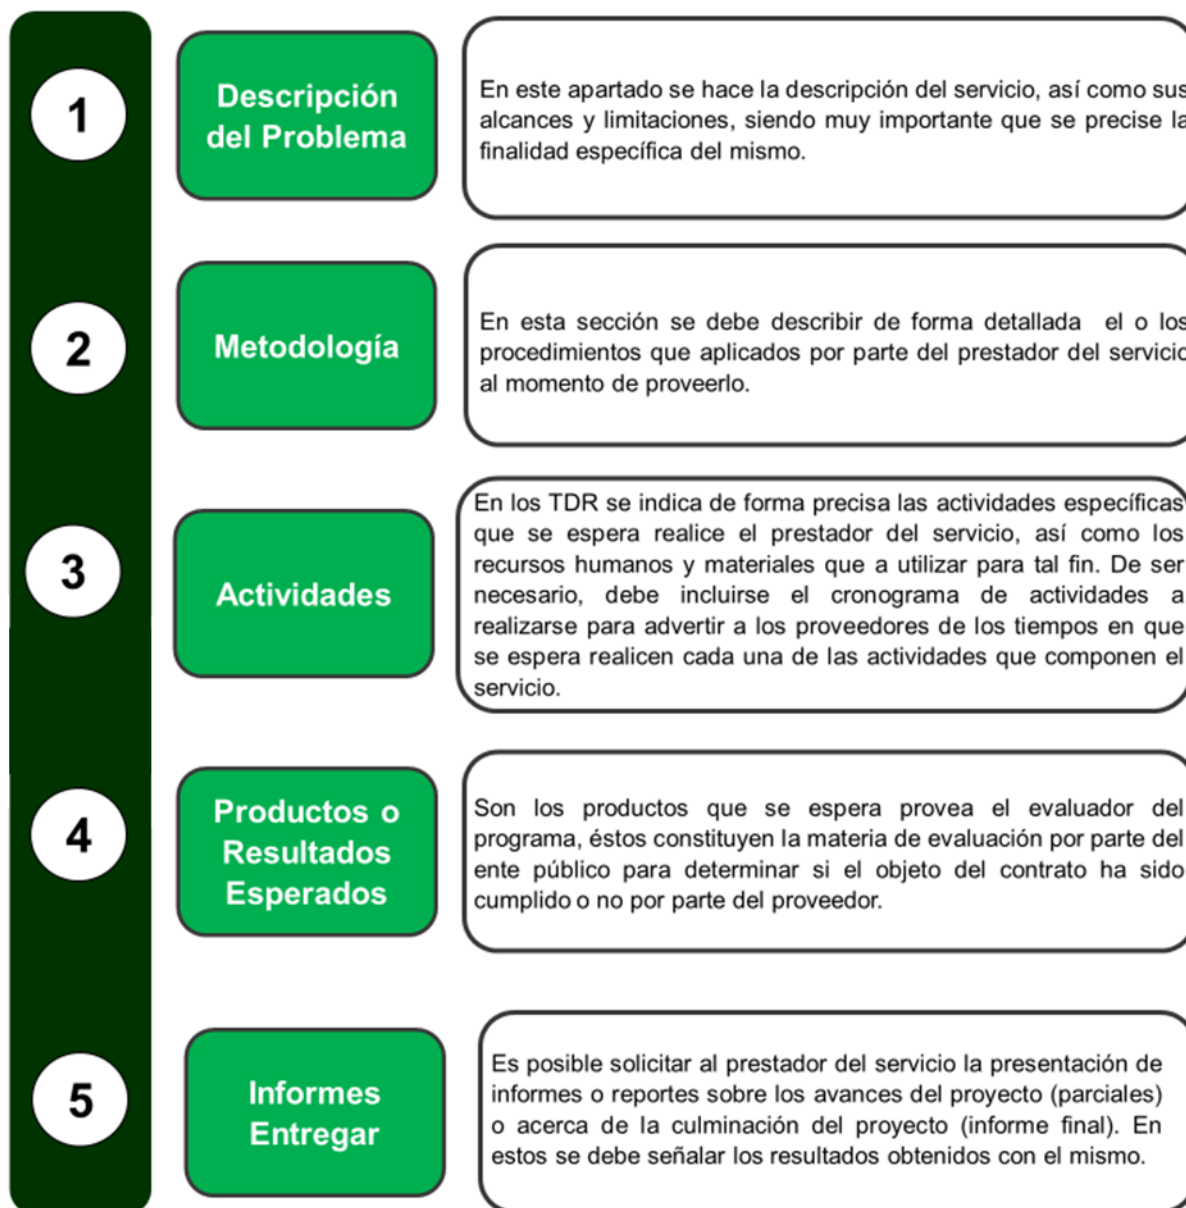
1

Descripción del Problema

En este apartado se hace la descripción del servicio, así como sus alcances y limitaciones, siendo muy importante que se precise la finalidad específica del mismo.

2

Metodología

En esta sección se debe describir de forma detallada el o los procedimientos que aplicados por parte del prestador del servicio al momento de proveerlo.

3

Actividades

En los TDR se indica de forma precisa las actividades específicas que se espera realice el prestador del servicio, así como los recursos humanos y materiales que a utilizar para tal fin. De ser necesario, debe incluirse el cronograma de actividades a realizarse para advertir a los proveedores de los tiempos en que se espera realicen cada una de las actividades que componen el servicio.

4

Productos o Resultados Esperados

Son los productos que se espera provea el evaluador del programa, éstos constituyen la materia de evaluación por parte del ente público para determinar si el objeto del contrato ha sido cumplido o no por parte del proveedor.

5

Informes Entregar

Es posible solicitar al prestador del servicio la presentación de informes o reportes sobre los avances del proyecto (parciales) o acerca de la culminación del proyecto (informe final). En estos se debe señalar los resultados obtenidos con el mismo.